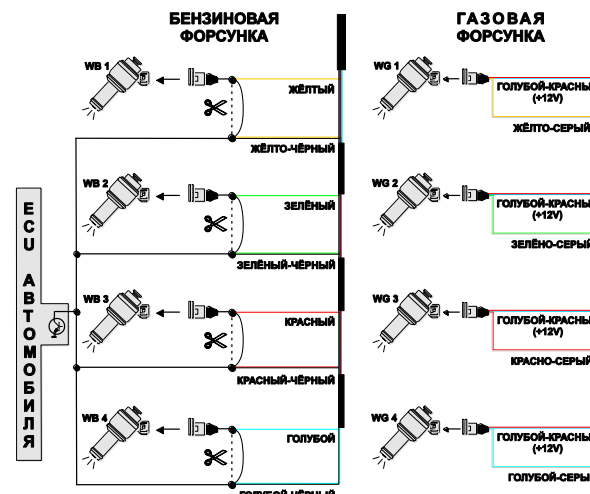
БЕНЗИНОВАЯ ФОРСУНКА

ГАЗОВАЯ ФОРСУНКА

ECU АВТОМОБИЛЯ

WB 1

ЖЁЛТЫЙ

ЖЁЛТО-ЧЁРНЫЙ

WG 1

ГОЛУБОЙ-КРАСНЫ (+12V)

ЖЁЛТО-СЕРЫЙ

WB 2

ЗЕЛЁНЫЙ

ЗЕЛЁНЫЙ-ЧЁРНЫЙ

WG 2

ГОЛУБОЙ-КРАСНЫ (+12V)

ЗЕЛЁНО-СЕРЫЙ

WB 3

КРАСНЫЙ

КРАСНЫЙ-ЧЁРНЫЙ

WG 3

ГОЛУБОЙ-КРАСНЫ (+12V)

КРАСНО-СЕРЫЙ

WB 4

ГОЛУБОЙ

ГОЛУБОЙ-ЧЁРНЫЙ

WG 4

ГОЛУБОЙ-КРАСНЫ (+12V)

ГОЛУБОЙ-СЕРЫ